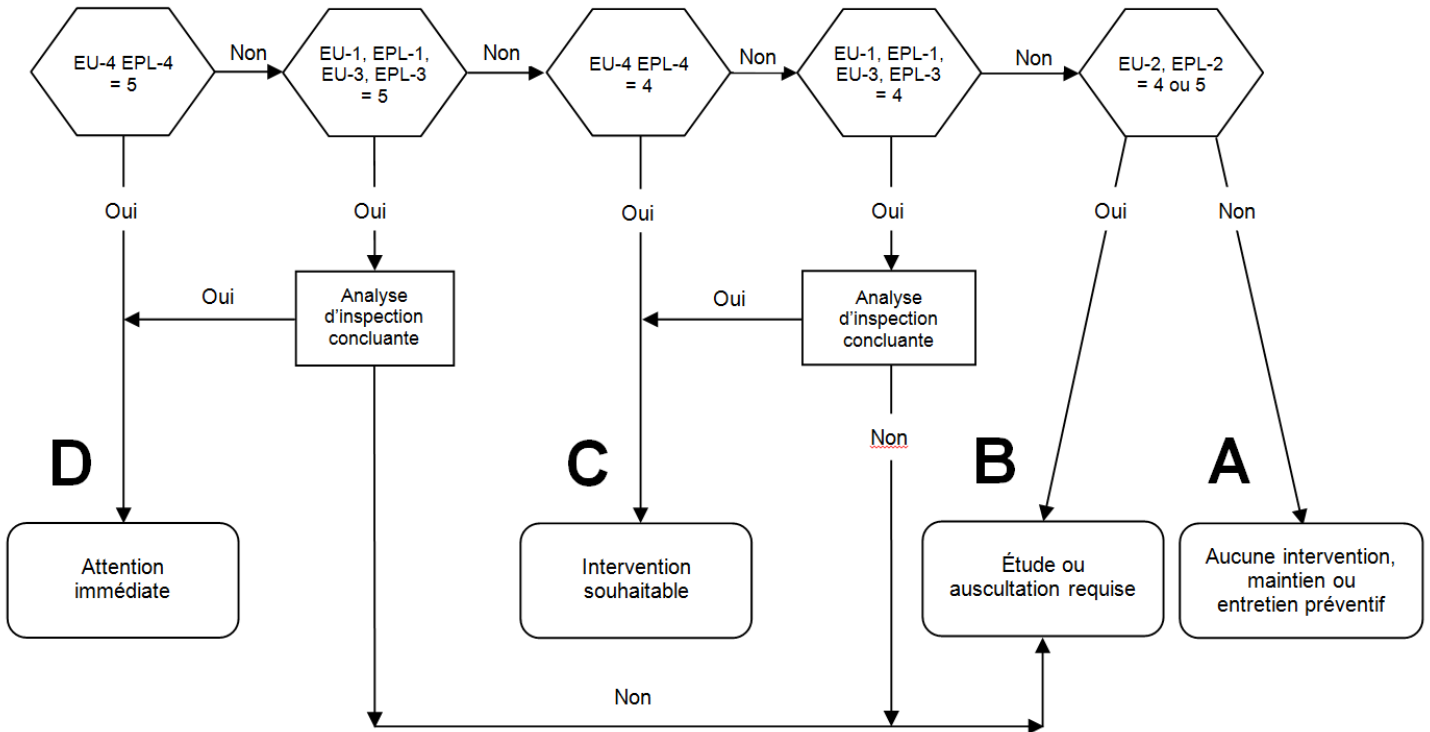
EU-4 EPL-4 = 5

Non

EU-1, EPL-1, EU-3, EPL-3 = 5

Non

EU-4 EPL-4 = 4

Non

EU-1, EPL-1, EU-3, EPL-3 = 4

Non

EU-2, EPL-2 = 4 ou 5

Oui

Oui

Oui

Oui

Oui

Non

Oui

Analyse d'inspection concluante

Oui

Analyse d'inspection concluante

Non

D

C

B

A

Attention immédiate

Intervention souhaitable

Étude ou auscultation requise

Aucune intervention, maintien ou entretien préventif

Non